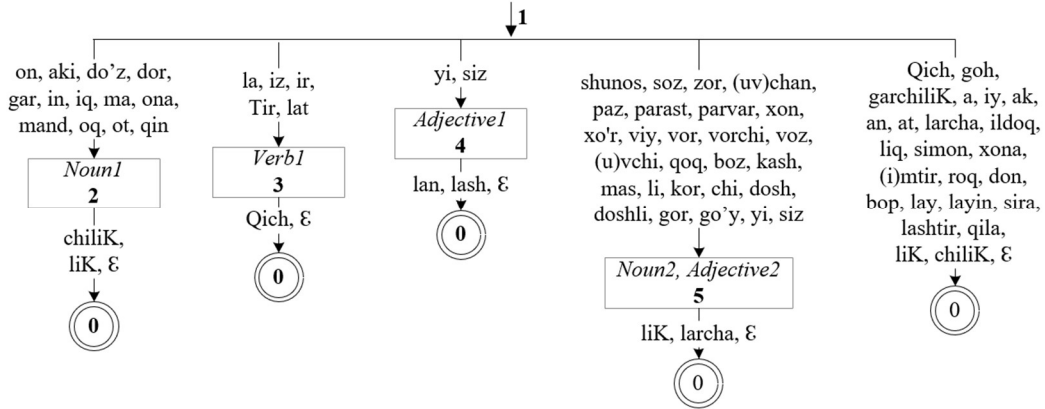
1

on, aki, do'z, dor, gar, in, iq, ma, ona, mand, oq, ot, qin

Noun1
2

chiliK, liK, Ɛ

0

la, iz, ir, Tir, lat

Verb1
3

Qich, Ɛ

0

yi, siz

Adjective1
4

lan, lash, Ɛ

0

shunos, soz, zor, (uv)chan, paz, parast, parvar, xon, xo'r, viy, vor, vorchi, voz, (u)vchi, qoq, boz, kash, mas, li, kor, chi, dosh, doshli, gor, go'y, yi, siz

Noun2, Adjective2
5

liK, larcha, Ɛ

0

Qich, goh, garchiliK, a, iy, ak, an, at, larcha, ildoq, liq, simon, xona, (i)mtir, roq, don, bop, lay, layin, sira, lashtir, qila, liK, chiliK, Ɛ

0